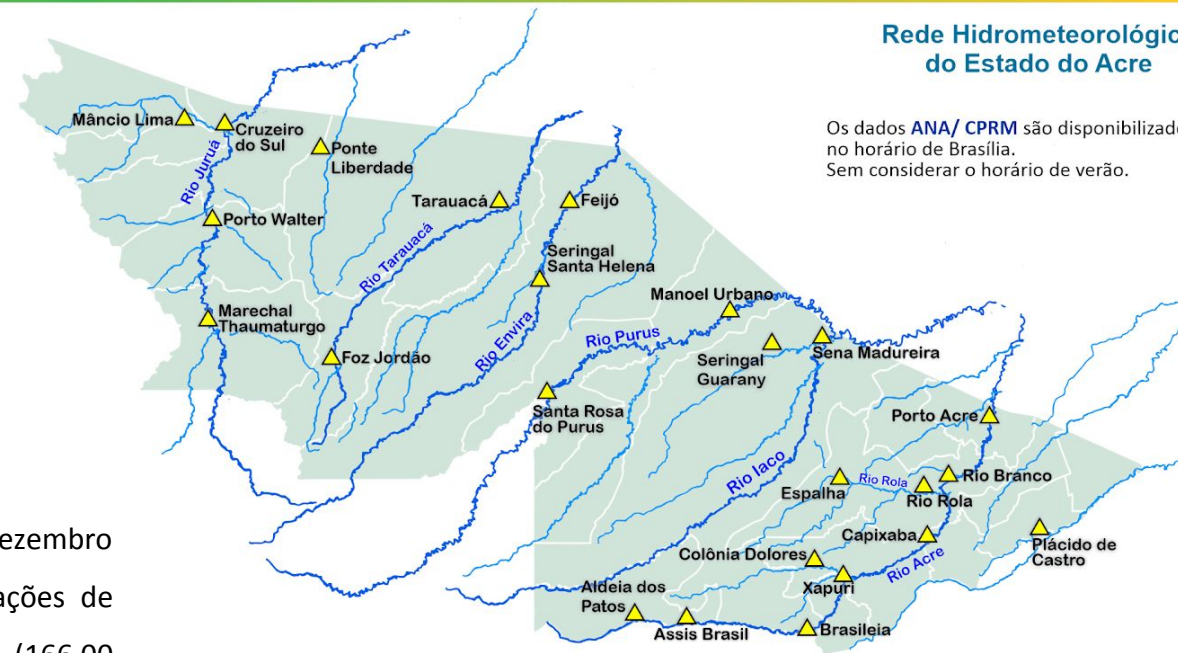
Rede Hidrometeorológic
do Estado do Acre

Os dados ANA/ CPRM são disponibilizad
no horário de Brasília.
Sem considerar o horário de verão.

Mâncio Lima
Cruzeiro do Sul
Ponte Liberdade
Rio Juruá
Porto Walter
Tarauacá
Feijó
Rio Tarauacá
Seringal Santa Helena
Marechal Thaumaturgo
Foz Jordão
Rio Envira
Manoel Urbano
Rio Purus
Seringal Guarany
Sena Madureira
Santa Rosa do Purus
Porto Acre
Rio Iaco
Espalha
Rio Rola
Rio Branco
Rio Rola
Capixaba
Colônia Dolores
Plácido de Castro
Rio Acre
Xapuri
Aldeia dos Patos
Assis Brasil
Brasileia

ezembro
ações de
(166,00